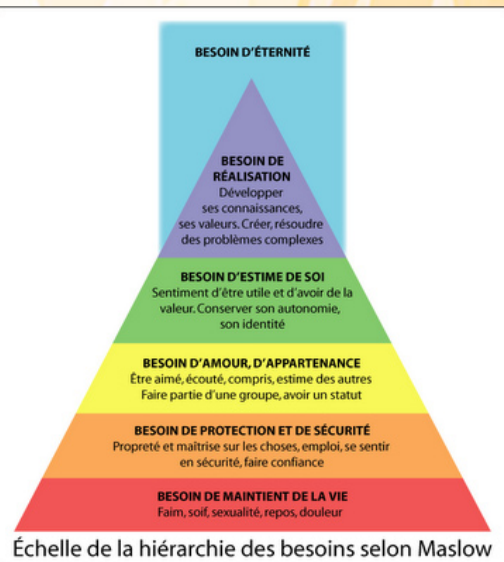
BESOIN D'ÉTERNITÉ

BESOIN DE RÉALISATION
Développer ses connaissances, ses valeurs. Créer, résoudre des problèmes complexes

BESOIN D'ESTIME DE SOI
Sentiment d'être utile et d'avoir de la valeur. Conserver son autonomie, son identité

BESOIN D'AMOUR, D'APPARTENANCE
Être aimé, écouté, compris, estime des autres
Faire partie d'une groupe, avoir un statut

BESOIN DE PROTECTION ET DE SÉCURITÉ
Propreté et maîtrise sur les choses, emploi, se sentir en sécurité, faire confiance

BESOIN DE MAINTIENT DE LA VIE
Faim, soif, sexualité, repos, douleur

Échelle de la hiérarchie des besoins selon Maslow